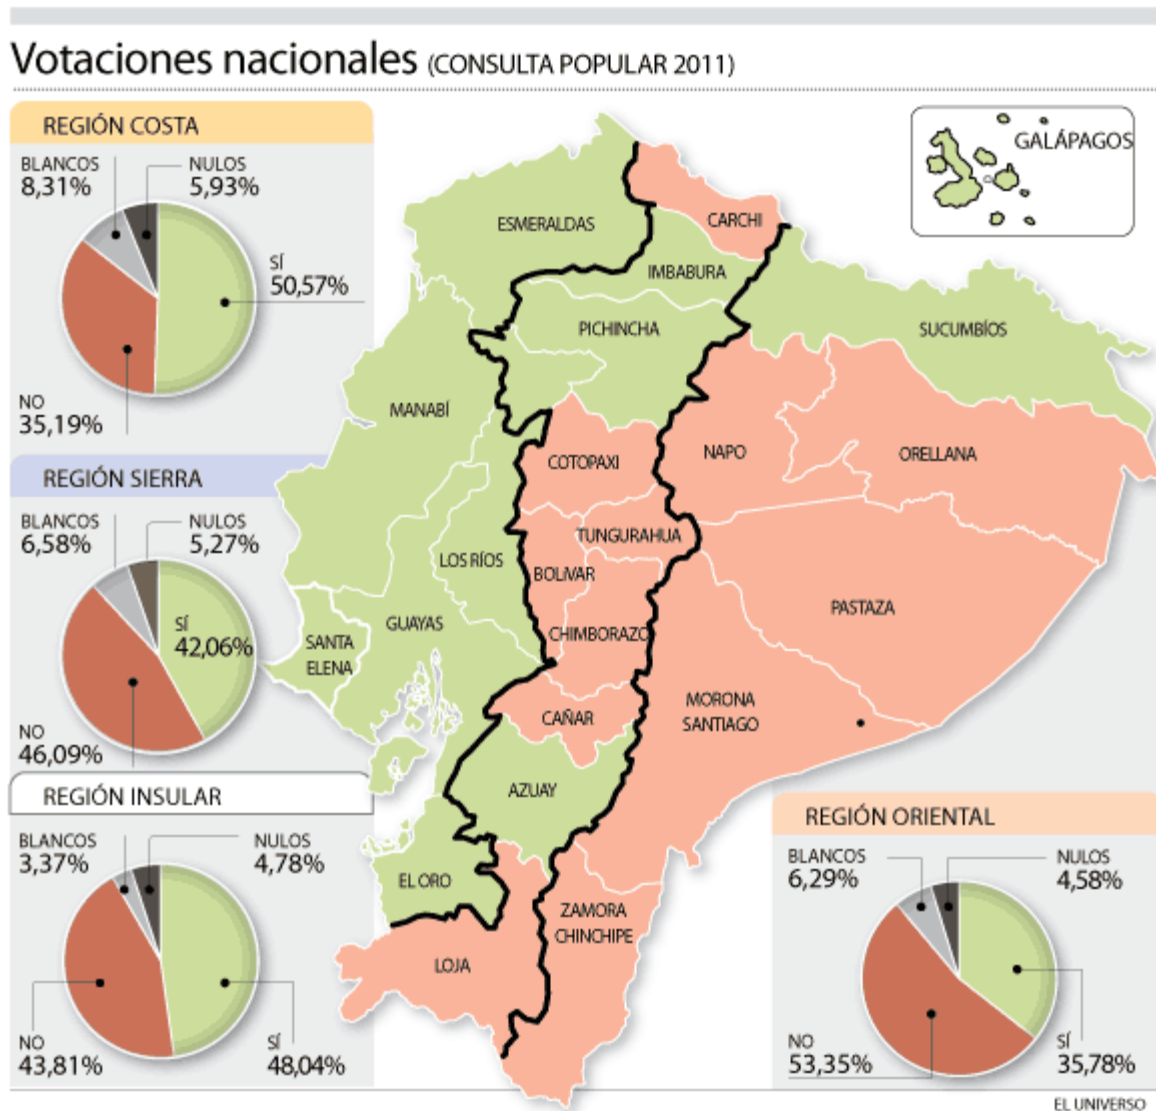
Votaciones nacionales (CONSULTA POPULAR 2011)

REGIÓN COSTA

BLANCOS 8,31%
NULOS 5,93%
SÍ 50,57%
NO 35,19%

REGIÓN SIERRA

BLANCOS 6,58%
NULOS 5,27%
SÍ 42,06%
NO 46,09%

REGIÓN INSULAR

BLANCOS 3,37%
NULOS 4,78%
NO 43,81%
SÍ 48,04%

GALÁPAGOS

ESMERALDAS
CARCHI
IMBABURA
PICHINCHA
SUCUMBÍOS
MANABÍ
COTOPAXI
NAPO
ORELLANA
TUNGURAHUA
LOS RÍOS
BOLÍVAR
PASTAZA
SANTA ELENA
GUAYAS
CHIMBORAZO
MORONA SANTIAGO
CAÑAR
AZUAY
EL ORO
ZAMORA CHINCHIPE
LOJA

REGIÓN ORIENTAL

BLANCOS 6,29%
NULOS 4,58%
NO 53,35%
SÍ 35,78%

EL UNIVERSO